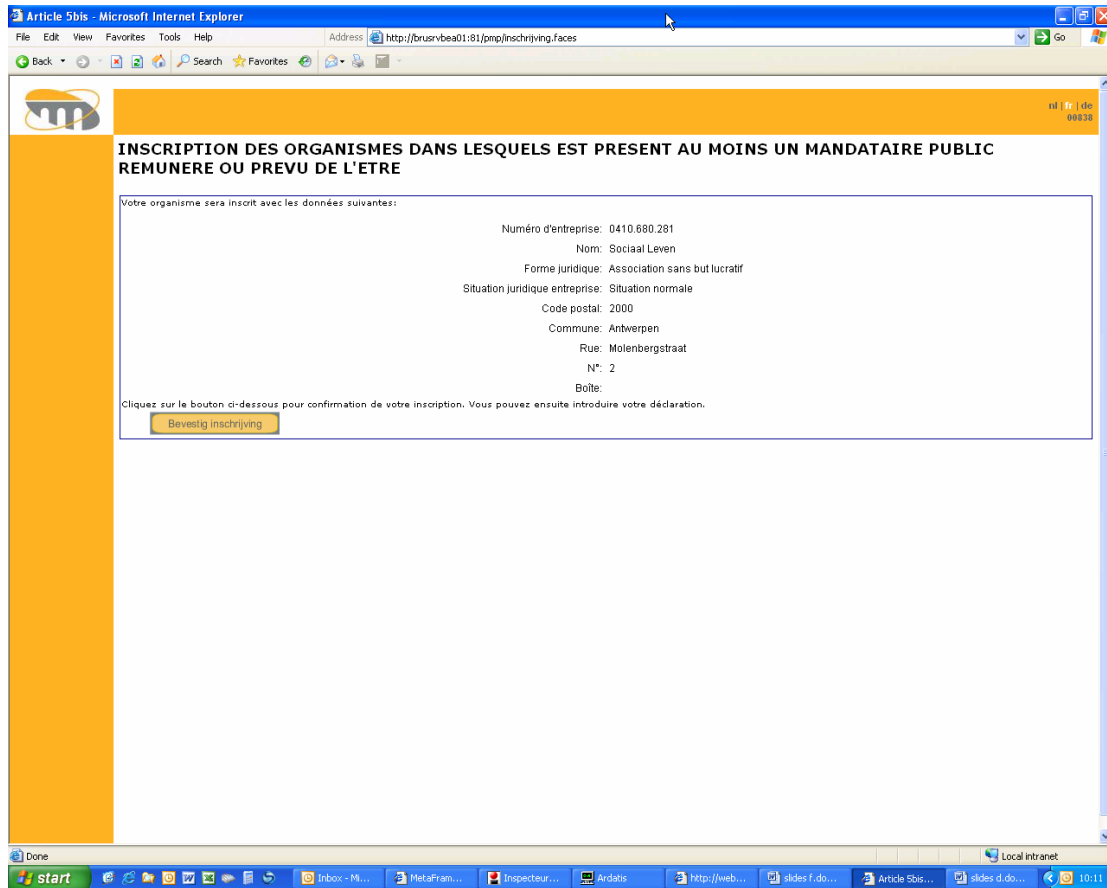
Article 5bis - Microsoft Internet Explorer

File Edit View Favorites Tools Help

Address http://brusrvbea01:81/pmp/inschrijving.faces

Go

Back Search Favorites

nl | fr | de
00838

INSCRIPTION DES ORGANISMES DANS LESQUELS EST PRESENT AU MOINS UN MANDATAIRE PUBLIC REMUNERE OU PREVU DE L'ETRE

Votre organisme sera inscrit avec les données suivantes:

| | |
|---|---|
| Numéro d'entreprise: | 0410.680.281 |
| Nom: | Sociaal Leven |
| Forme juridique: | Association sans but lucratif |
| Situation juridique entreprise: | Situation normale |
| Code postal: | 2000 |
| Commune: | Antwerpen |
| Rue: | Molenbergstraat |
| N°: | 2 |
| Boîte: | |

Cliquez sur le bouton ci-dessous pour confirmation de votre inscription. Vous pouvez ensuite introduire votre déclaration.

Bevestig inschrijving

Done

Local intranet

start

Inbox - Mi... MetaFram... Inspecteur... Ardatis http://web... slides f.do... Article 5bis... slides d.do... 10:11